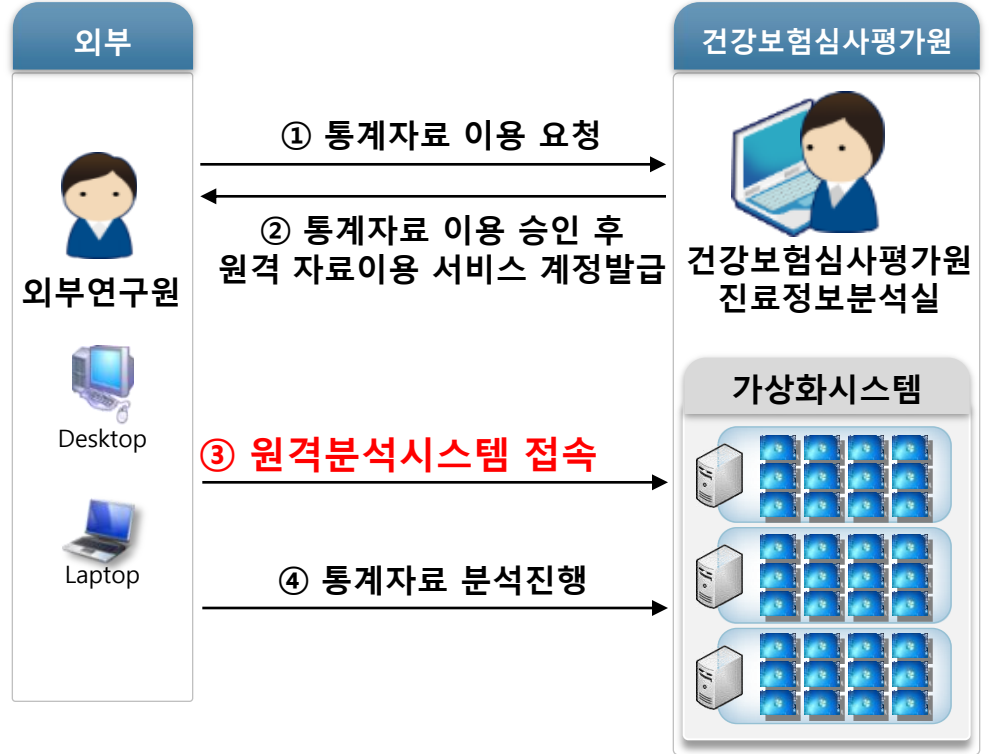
외부

건강보험심사평가원

① 통계자료 이용 요청

② 통계자료 이용 승인 후
원격 자료이용 서비스 계정발급

외부연구원

건강보험심사평가원
진료정보분석실

Desktop

가상화시스템

③ 원격분석시스템 접속

Laptop

④ 통계자료 분석진행